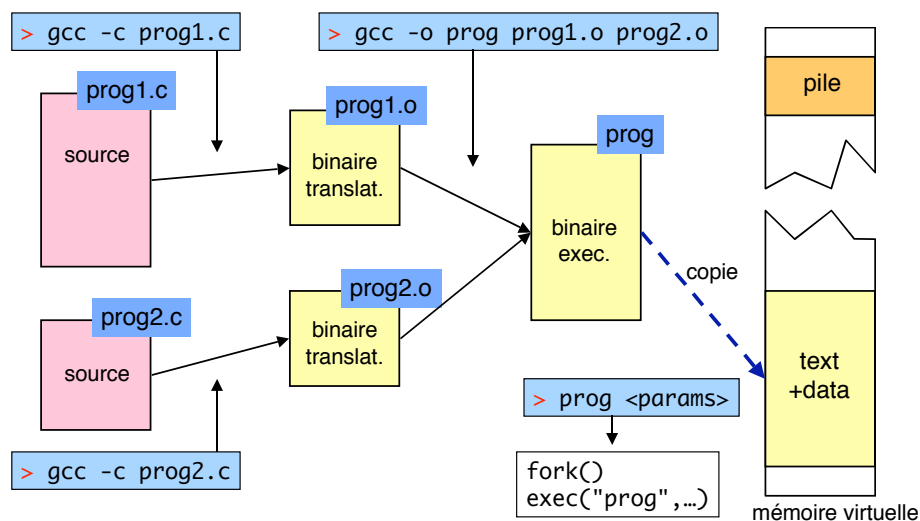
> gcc -c prog1.c

> gcc -o prog prog1.o prog2.o

prog1.c

source

prog1.o

binaire translat.

prog

binaire exec.

pile

copie

prog2.o

binaire translat.

prog2.c

source

text +data

> prog <params>

> gcc -c prog2.c

fork()
exec("prog",…)

mémoire virtuelle